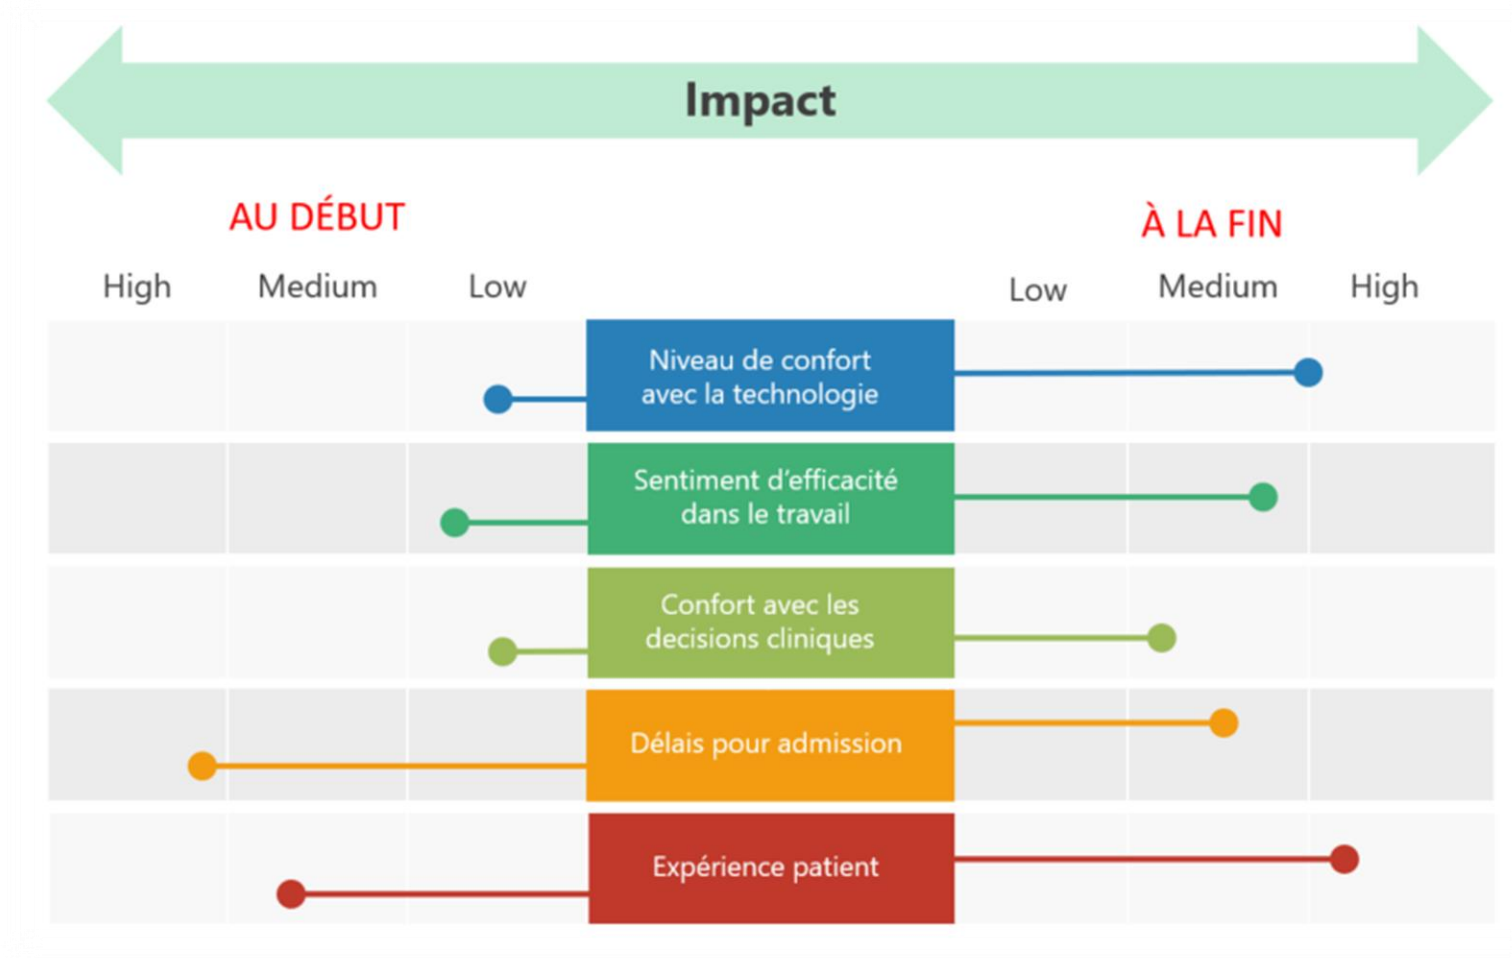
Impact

AU DÉBUT

À LA FIN

High Medium Low

Low Medium High

Niveau de confort avec la technologie

Sentiment d'efficacité dans le travail

Confort avec les decisions cliniques

Délais pour admission

Expérience patient